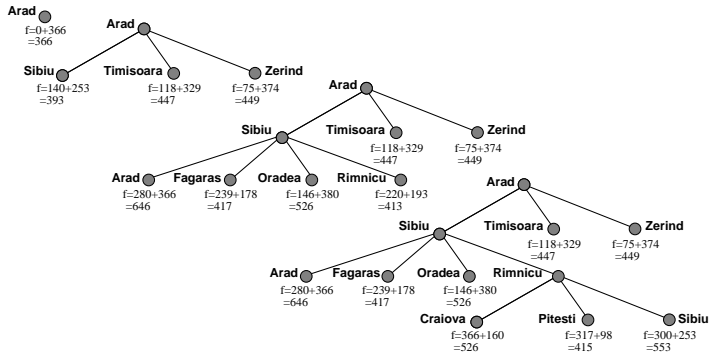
Arad
f=0+366
=366

Arad
Sibiu
f=140+253
=393
Timisoara
f=118+329
=447
Zerind
f=75+374
=449

Arad
Sibiu
Timisoara
f=118+329
=447
Zerind
f=75+374
=449
Arad
f=280+366
=646
Fagaras
f=239+178
=417
Oradea
f=146+380
=526
Rimnicu
f=220+193
=413

Arad
Sibiu
Timisoara
f=118+329
=447
Zerind
f=75+374
=449
Arad
f=280+366
=646
Fagaras
f=239+178
=417
Oradea
f=146+380
=526
Rimnicu
Craiova
f=366+160
=526
Pitesti
f=317+98
=415
Sibiu
f=300+253
=553